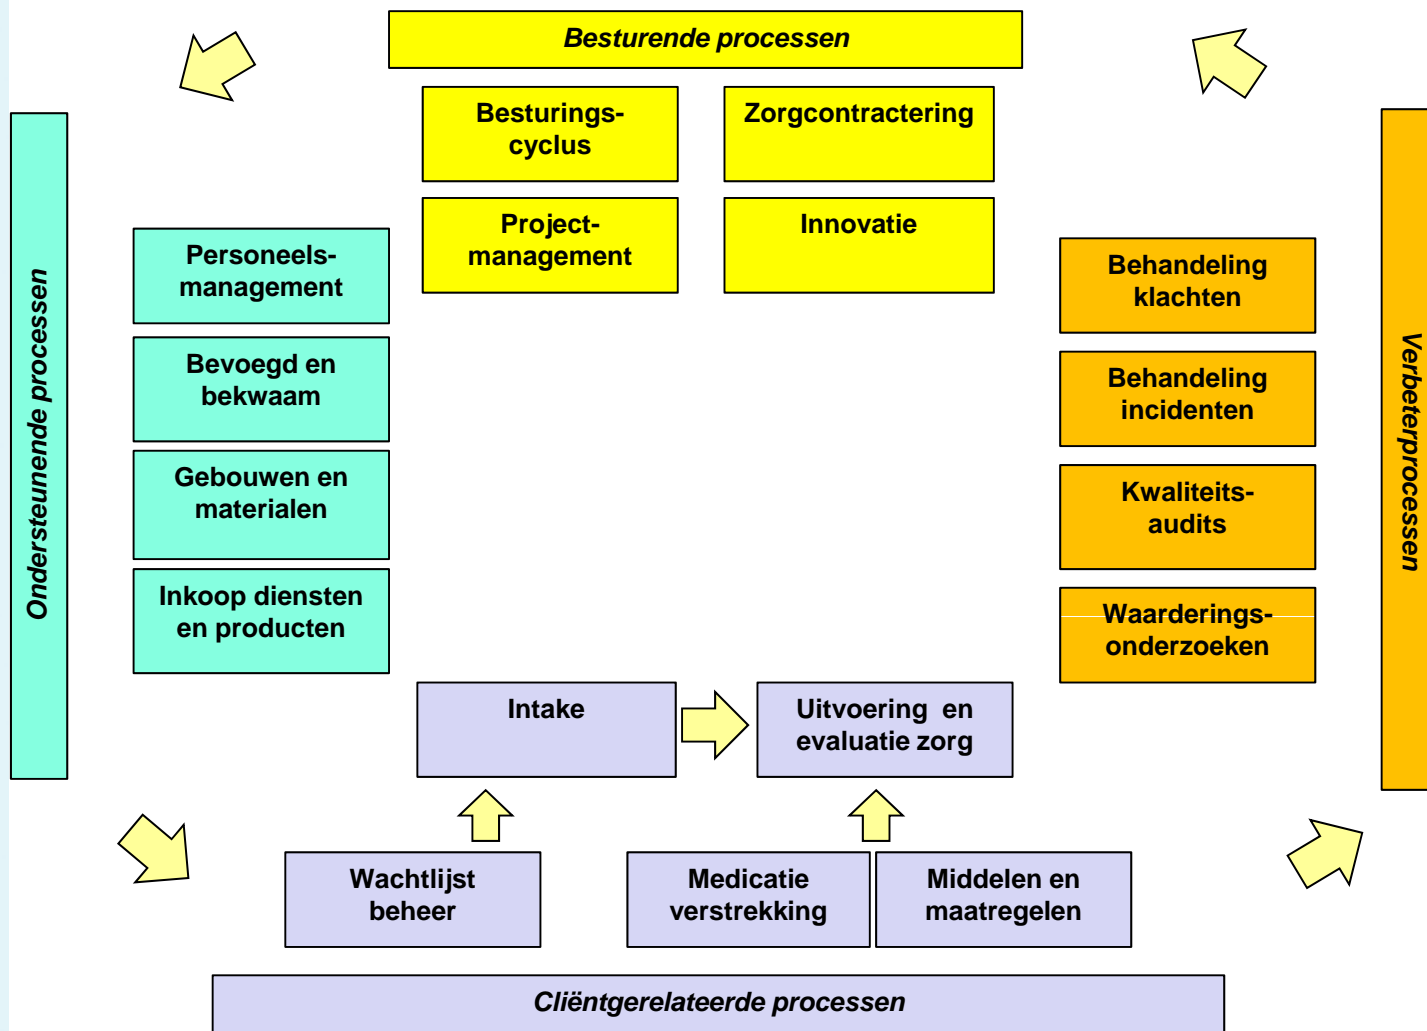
Besturende processen

Besturingscyclus

Zorgcontractering

Projectmanagement

Innovatie

Ondersteunende processen

Personeelsmanagement

Bevoegd en bekwaam

Gebouwen en materialen

Inkoop diensten en producten

Verbeterprocessen

Behandeling klachten

Behandeling incidenten

Kwaliteitsaudits

Waarderingsonderzoeken

Intake

Uitvoering en evaluatie zorg

Wachtlijst beheer

Medicatie verstrekking

Middelen en maatregelen

Cliëntgerelateerde processen